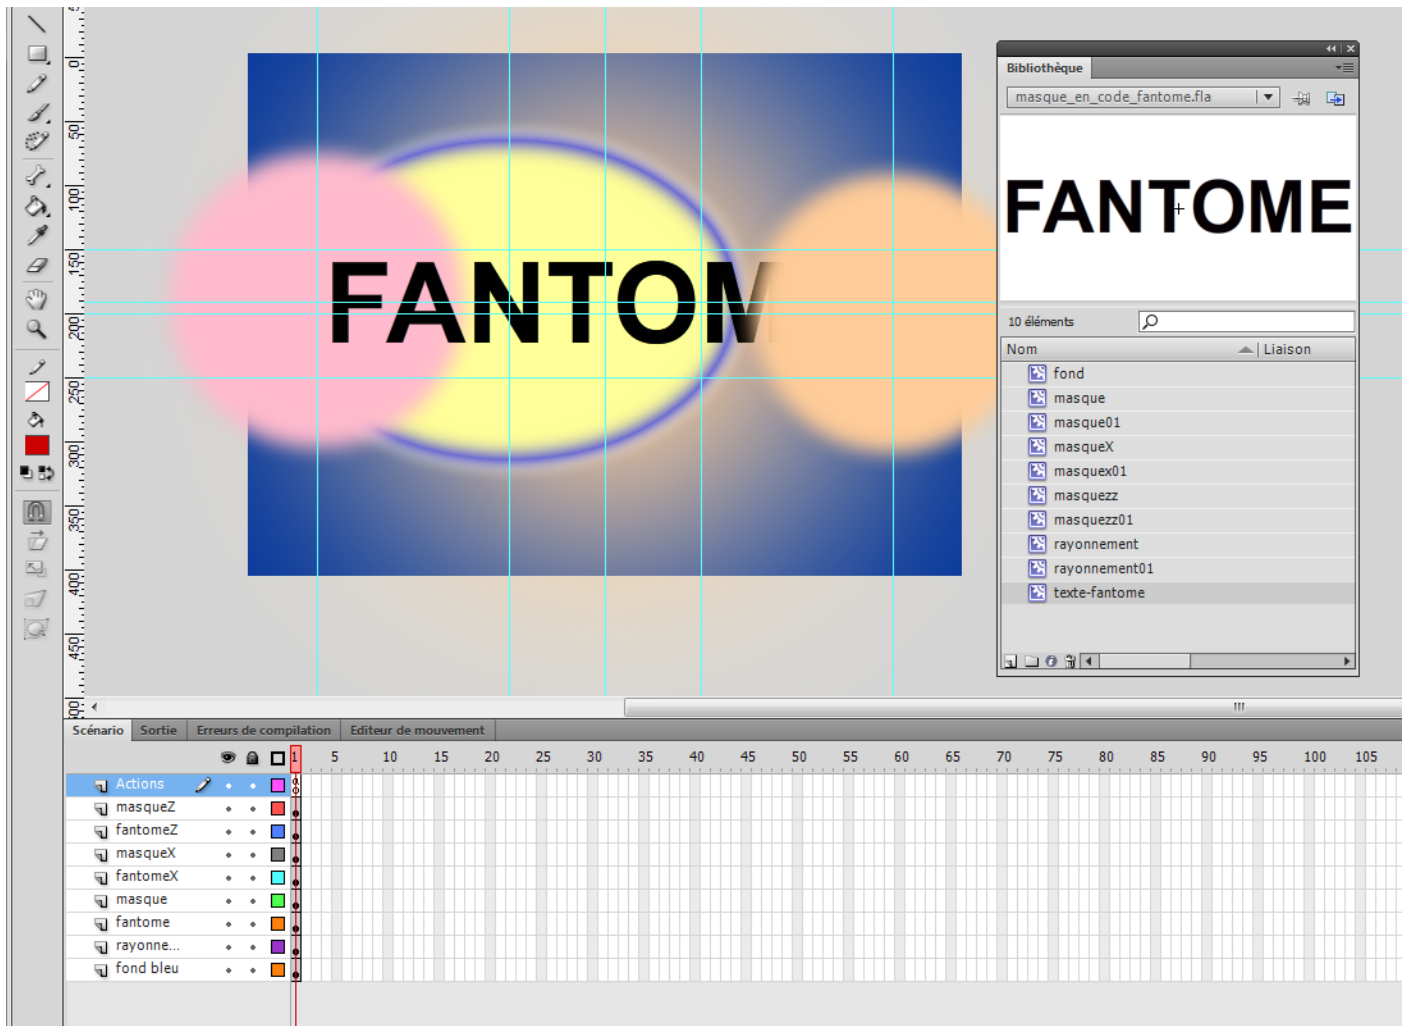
0
50
100
150
200
250
300
350
400
450
500

FANTOM

Bibliothèque
masque_en_code_fantome.fla
FANTOME
10 éléments
Nom
Liaison
fond
masque
masque01
masqueX
masquex01
masquezz
masquezz01
rayonnement
rayonnement01
texte-fantome

Scénario
Sortie
Erreurs de compilation
Editeur de mouvement

1
5
10
15
20
25
30
35
40
45
50
55
60
65
70
75
80
85
90
95
100
105

Actions
masqueZ
fantomeZ
masqueX
fantomeX
masque
fantome
rayonne...
fond bleu